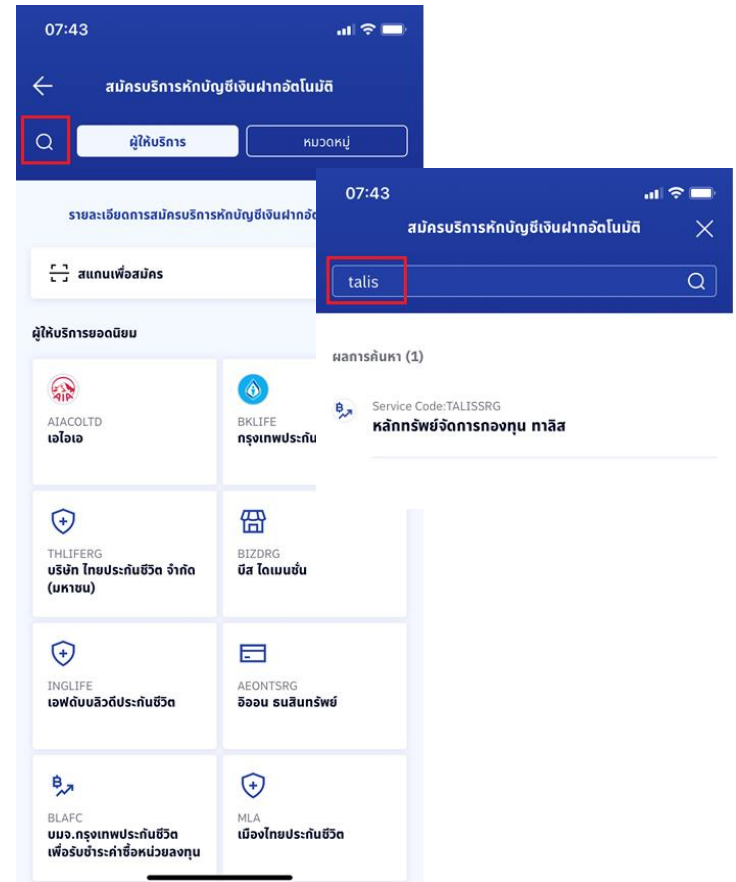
07:43

สมัครบริการหักบัญชีเงินฝากอัตโนมัติ

ผู้ให้บริการ

หมวดหมู่

รายละเอียดการสมัครบริการหักบัญชีเงินฝากอัต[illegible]

สแกนเพื่อสมัคร

ผู้ให้บริการยอดนิยม

AIA

AIACOLTD
เอไอเอ

BKLIFE
กรุงเทพประกัน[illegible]

THLIFERG
บริษัท ไทยประกันชีวิต จำกัด (มหาชน)

BIZDRG
บีส ไดเมนชั่น

INGLIFE
เอฟดับบลิวดีประกันชีวิต

AEONTSRG
อิออน ธนสินทรัพย์

BLAFC
บมจ.กรุงเทพประกันชีวิต เพื่อรับชำระค่าซื้อหน่วยลงทุน

MLA
เมืองไทยประกันชีวิต

07:43

สมัครบริการหักบัญชีเงินฝากอัตโนมัติ

talis

ผลการค้นหา (1)

Service Code:TALISSRG
หลักทรัพย์จัดการกองทุน ทาลิส